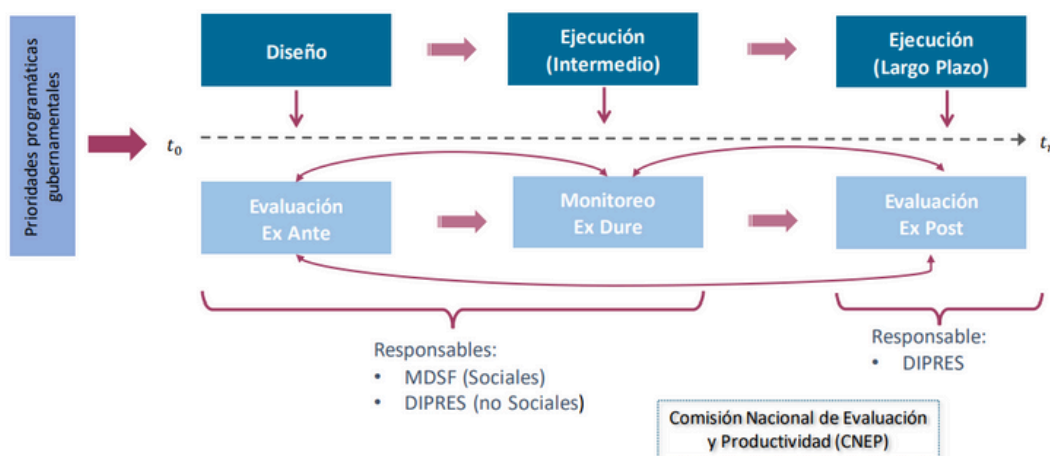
Prioridades programáticas gubernamentales

Diseño

Ejecución (Intermedio)

Ejecución (Largo Plazo)

$t_0$

$t_f$

Evaluación Ex Ante

Monitoreo Ex Dure

Evaluación Ex Post

Responsables:
• MDSF (Sociales)
• DIPRES (no Sociales)

Responsable:
• DIPRES

Comisión Nacional de Evaluación y Productividad (CNEP)